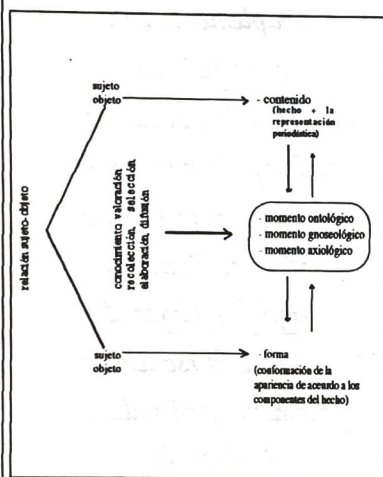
relación sujeto-objeto

sujeto
objeto

- contenido
(hecho + la representación periodística)

conocimiento valoración
recolección selección
elaboración difusión

- momento ontológico
- momento gnoseológico
- momento axiológico

sujeto
objeto

- forma
(conformación de la apariencia de acuerdo a los componentes del hecho)